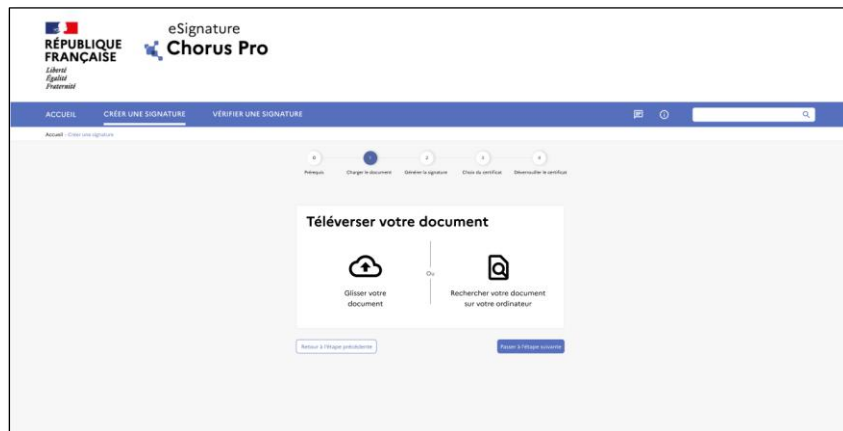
RÉPUBLIQUE FRANÇAISE
Liberté
Égalité
Fraternité

eSignature
Chorus Pro

ACCUEIL
CRÉER UNE SIGNATURE
VÉRIFIER UNE SIGNATURE

Accueil - Créer une signature

0
Prérequis
1
Charger le document
2
Générer la signature
3
Choix du certificat
4
Déverrouiller le certificat

Téléverser votre document

Glisser votre document

Ou

Rechercher votre document sur votre ordinateur

Retour à l'étape précédente

Passer à l'étape suivante